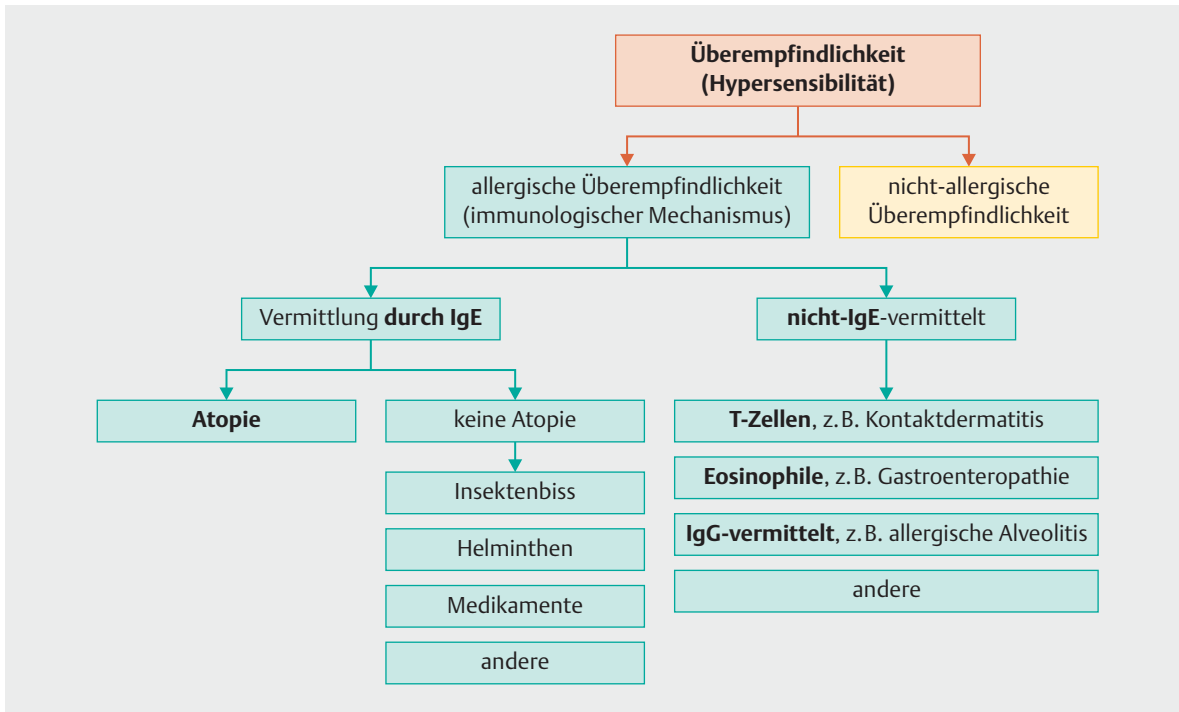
Überempfindlichkeit (Hypersensibilität)

allergische Überempfindlichkeit (immunologischer Mechanismus)

nicht-allergische Überempfindlichkeit

Vermittlung durch IgE

nicht-IgE-vermittelt

Atopie

keine Atopie

Insektenbiss

Helminthen

Medikamente

andere

T-Zellen, z. B. Kontaktdermatitis

Eosinophile, z. B. Gastroenteropathie

IgG-vermittelt, z. B. allergische Alveolitis

andere